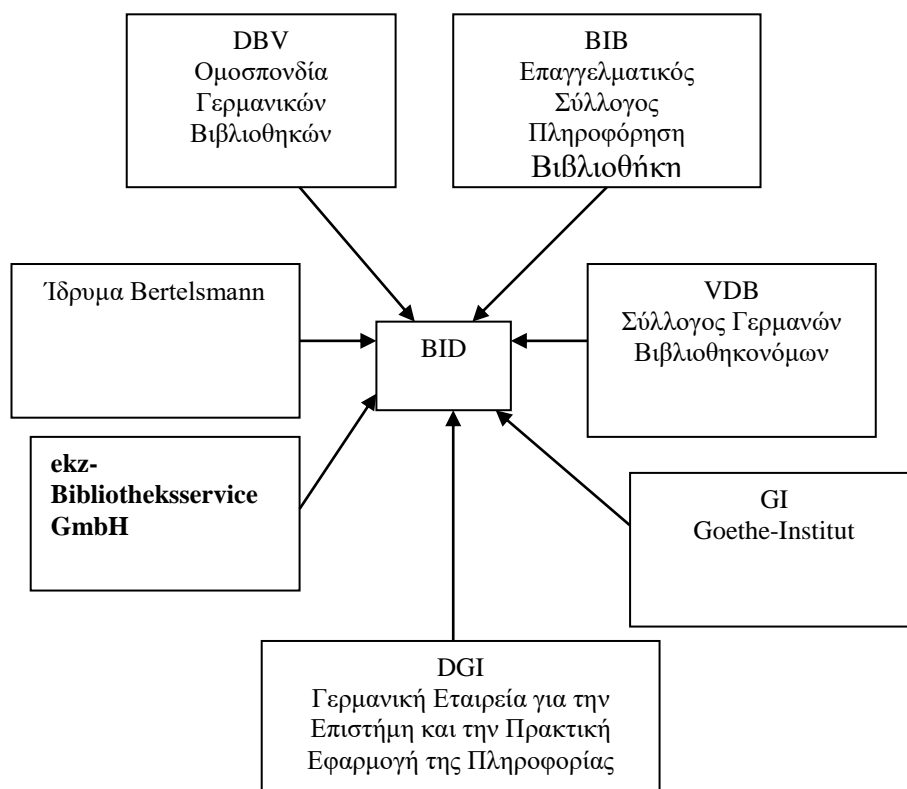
DBV
Ομοσπονδία
Γερμανικών
Βιβλιοθηκών

BIB
Επαγγελματικός
Σύλλογος
Πληροφόρηση
Βιβλιοθήκη

Ίδρυμα Bertelsmann

BID

VDB
Σύλλογος Γερμανών
Βιβλιοθηκονόμων

**ekz-Bibliotheksservice GmbH**

GI
Goethe-Institut

DGI
Γερμανική Εταιρεία για την
Επιστήμη και την Πρακτική
Εφαρμογή της Πληροφορίας